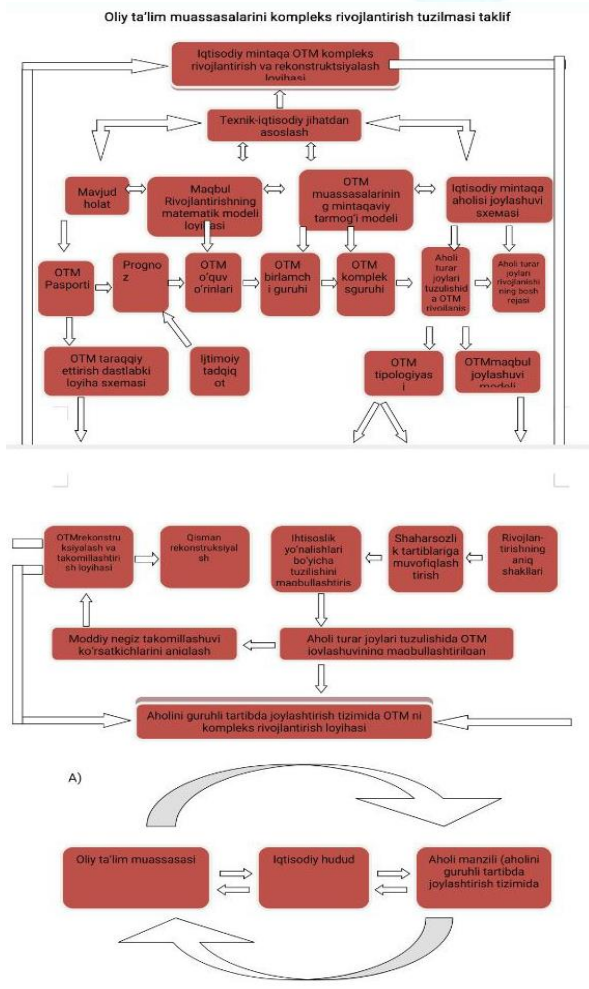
Oliy ta'lim muassasalarini kompleks rivojlantirish tuzilmasi taklif

Iqtisodiy mintaqa OTM kompleks rivojlantirish va rekonstruktsiyalash loyihasi

Texnik-iqtisodiy jihatdan asoslash

Mavjud holat

Maqbul Rivojlantirishning matematik modeli loyihasi

OTM muassasalarining mintaqaviy tarmog'i modeli

Iqtisodiy mintaqa aholisi joylashuvi sxemasi

OTM Pasporti

Prognoz

OTM o'quv o'rinlari

OTM birlamchi guruhi

OTM kompleksguruhi

Aholi turar joylari tuzulishida OTM rivojlanis

Aholi turar joylari rivojlanishining bosh rejasi

OTM taraqqiy ettirish dastlabki loyiha sxemasi

Ijtimoiy tadqiqot

OTM tipologiyasi

OTMmaqbul joylashuvi modeli

OTMrekonstruksiyalash va takomillashtirish loyihasi

Qisman rekonstruksiyalash

Ihtisoslik yo'nalishlari bo'yicha tuzilishini maqbullashtiris

Shaharsozlik tartiblariga muvofiqlashtirish

Rivojlan-tirishning aniq shakllari

Moddiy negiz takomillashuvi ko'rsatkichlarini aniqlash

Aholi turar joylari tuzulishida OTM joylashuvining maqbullashtirilgan

Aholini guruhli tartibda joylashtirish tizimida OTM ni kompleks rivojlantirish loyihasi

A)

Oliy ta'lim muassasasi

Iqtisodiy hudud

Aholi manzili (aholini guruhli tartibda joylashtirish tizimida